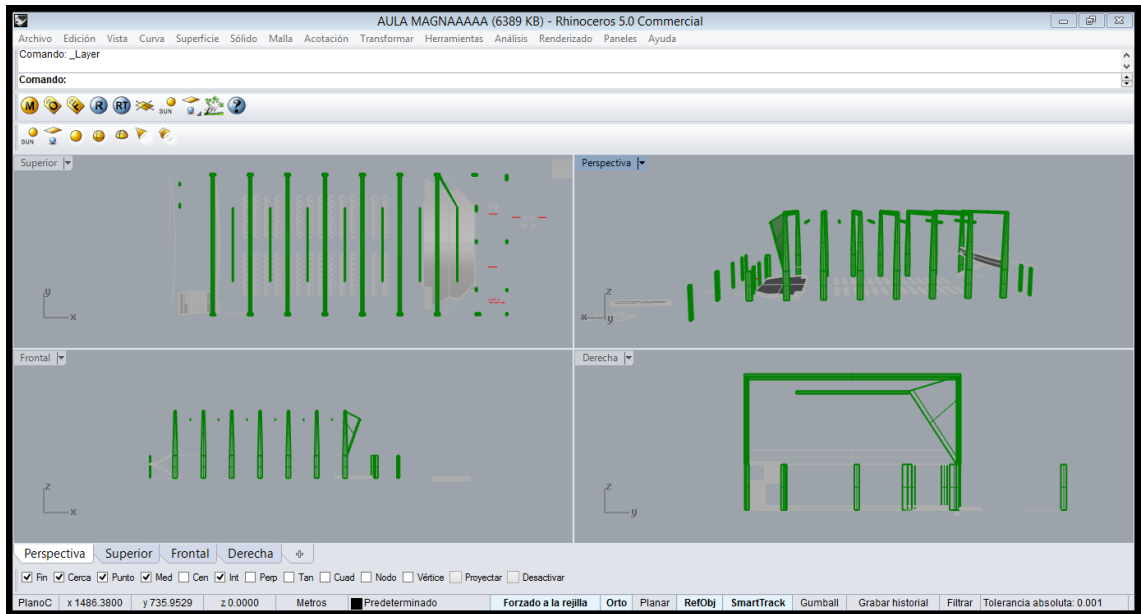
AULA MAGNAAAAA (6389 KB) - Rhinoceros 5.0 Commercial

Archivo Edición Vista Curva Superficie Sólido Malla Acotación Transformar Herramientas Análisis Renderizado Paneles Ayuda

Comando: _Layer

Comando:

SUN

SUN

Superior

y

x

Perspectiva

z

x y

Frontal

z

x

Derecha

z

y

Perspectiva Superior Frontal Derecha

Fin Cerca Punto Med Cen Int Perp Tan Cuad Nodo Vértice Proyectar Desactivar

PlanoC x 1486.3800 y 735.9529 z 0.0000 Metros Predeterminado Forzado a la rejilla Orto Planar RefObj SmartTrack Gumball Grabar historial Filtrar Tolerancia absoluta: 0.001